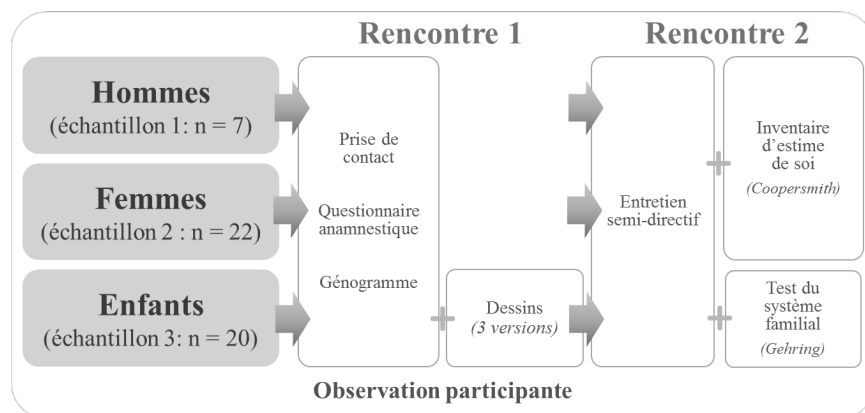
Rencontre 1

Rencontre 2

Hommes
(échantillon 1: n = 7)

Femmes
(échantillon 2 : n = 22)

Enfants
(échantillon 3: n = 20)

Prise de contact

Questionnaire anamnestique

Génogramme

Dessins
(3 versions)

Entretien semi-directif

Inventaire d'estime de soi
(Coopersmith)

Test du système familial
(Gehring)

Observation participante